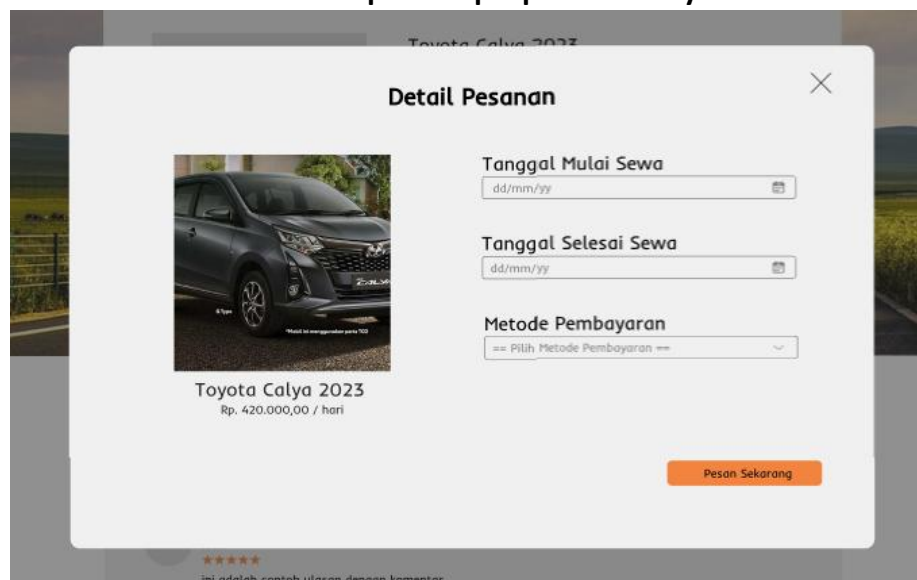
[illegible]

Toyota Calya 2023

Detail Pesanan

×

Toyota Calya 2023
Rp. 420.000,00 / hari

Tanggal Mulai Sewa
dd/mm/yy

Tanggal Selesai Sewa
dd/mm/yy

Metode Pembayaran
== Pilih Metode Pembayaran ==

Pesan Sekarang

★★★★★
ini adalah contoh ulasan dengan komentar